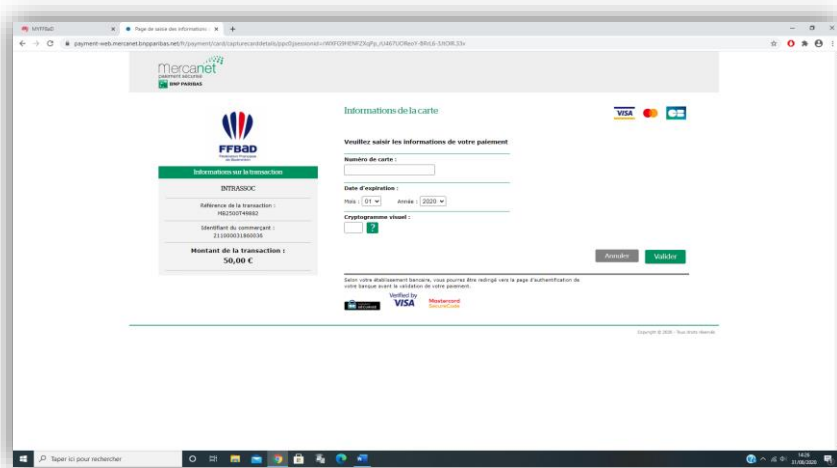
MYFFBaD × Page de saisie des informations × +

payment-webs.mercanet.bnpparibas.net/fr/payment/card/capturecarddetails/ppu5/sessionid=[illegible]

mercanet
payment services
BNP PARIBAS

FFBaD
Fédération Française de Badminton

Informations sur la transaction

INTRASSOC

Référence de la transaction :
MB2500T49882

Identifiant du commerçant :
211000031860036

Montant de la transaction :
50,00 €

Informations de la carte

VISA

Veuillez saisir les informations de votre paiement

Numéro de carte :

Date d'expiration :

Mois : 01 Année : 2020

Cryptogramme visuel :

?

Annuler Valider

Selon votre établissement bancaire, vous pourrez être redirigé vers la page d'authentification de votre banque avant la validation de votre paiement.

Verified by VISA

Mastercard SecureCode

Copyright © 2020 - Tous droits réservés

Taper ici pour rechercher

14:29
31/08/2020